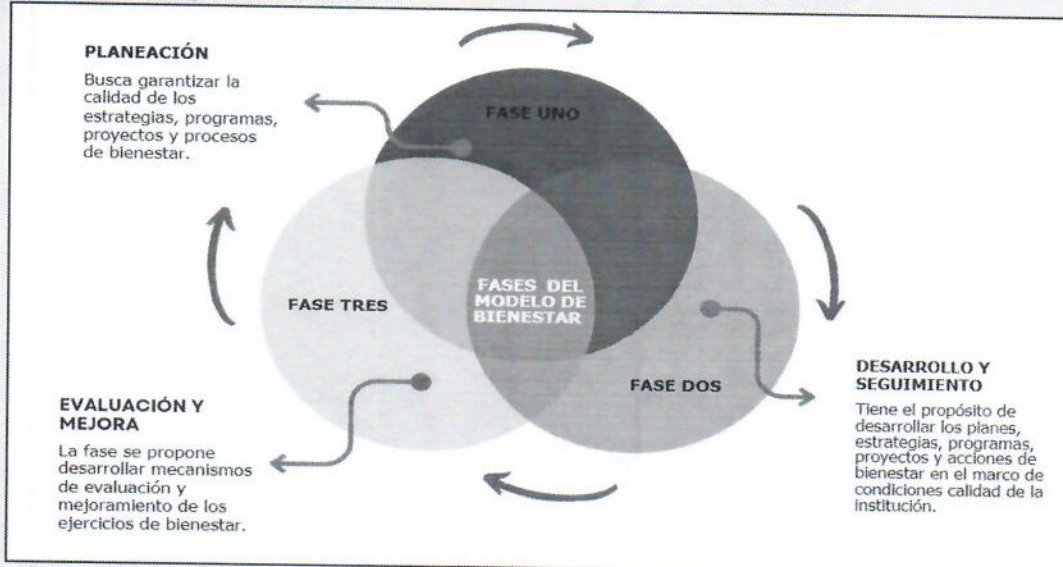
PLANEACIÓN

Busca garantizar la calidad de los estrategias, programas, proyectos y procesos de bienestar.

FASE UNO

FASES DEL MODELO DE BIENESTAR

FASE TRES

FASE DOS

DESARROLLO Y SEGUIMIENTO

Tiene el propósito de desarrollar los planes, estrategias, programas, proyectos y acciones de bienestar en el marco de condiciones calidad de la institución.

EVALUACIÓN Y MEJORA

La fase se propone desarrollar mecanismos de evaluación y mejoramiento de los ejercicios de bienestar.